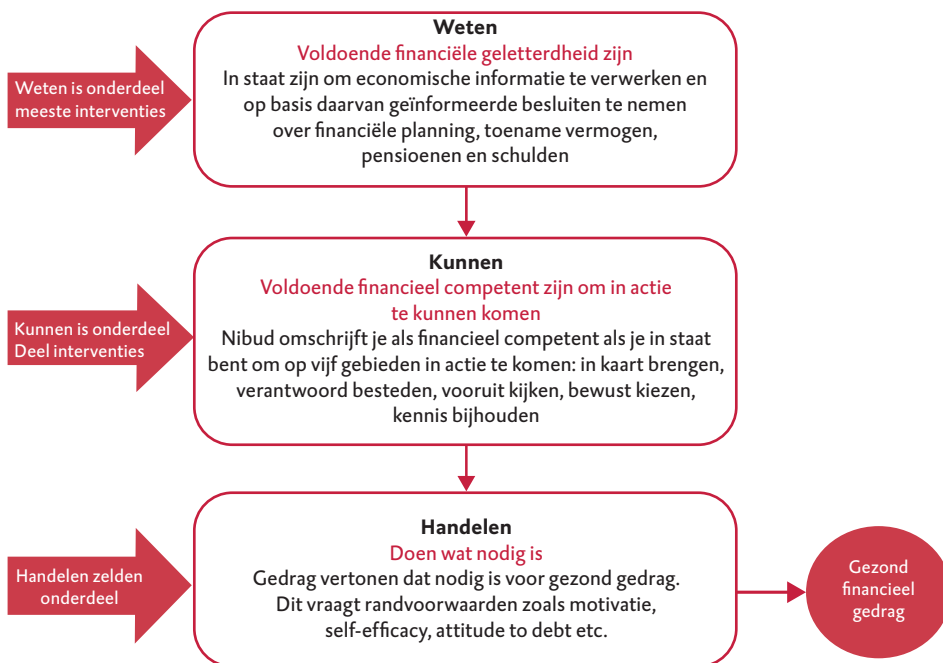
Weten is onderdeel meeste interventies

Weten
Voldoende financiële geletterdheid zijn
In staat zijn om economische informatie te verwerken en op basis daarvan geïnformeerde besluiten te nemen over financiële planning, toename vermogen, pensioenen en schulden

Kunnen is onderdeel Deel interventies

Kunnen
Voldoende financieel competent zijn om in actie te kunnen komen
Nibud omschrijft je als financieel competent als je in staat bent om op vijf gebieden in actie te komen: in kaart brengen, verantwoord besteden, vooruit kijken, bewust kiezen, kennis bijhouden

Handelen zelden onderdeel

Handelen
Doen wat nodig is
Gedrag vertonen dat nodig is voor gezond gedrag. Dit vraagt randvoorwaarden zoals motivatie, self-efficacy, attitude to debt etc.

Gezond financieel gedrag